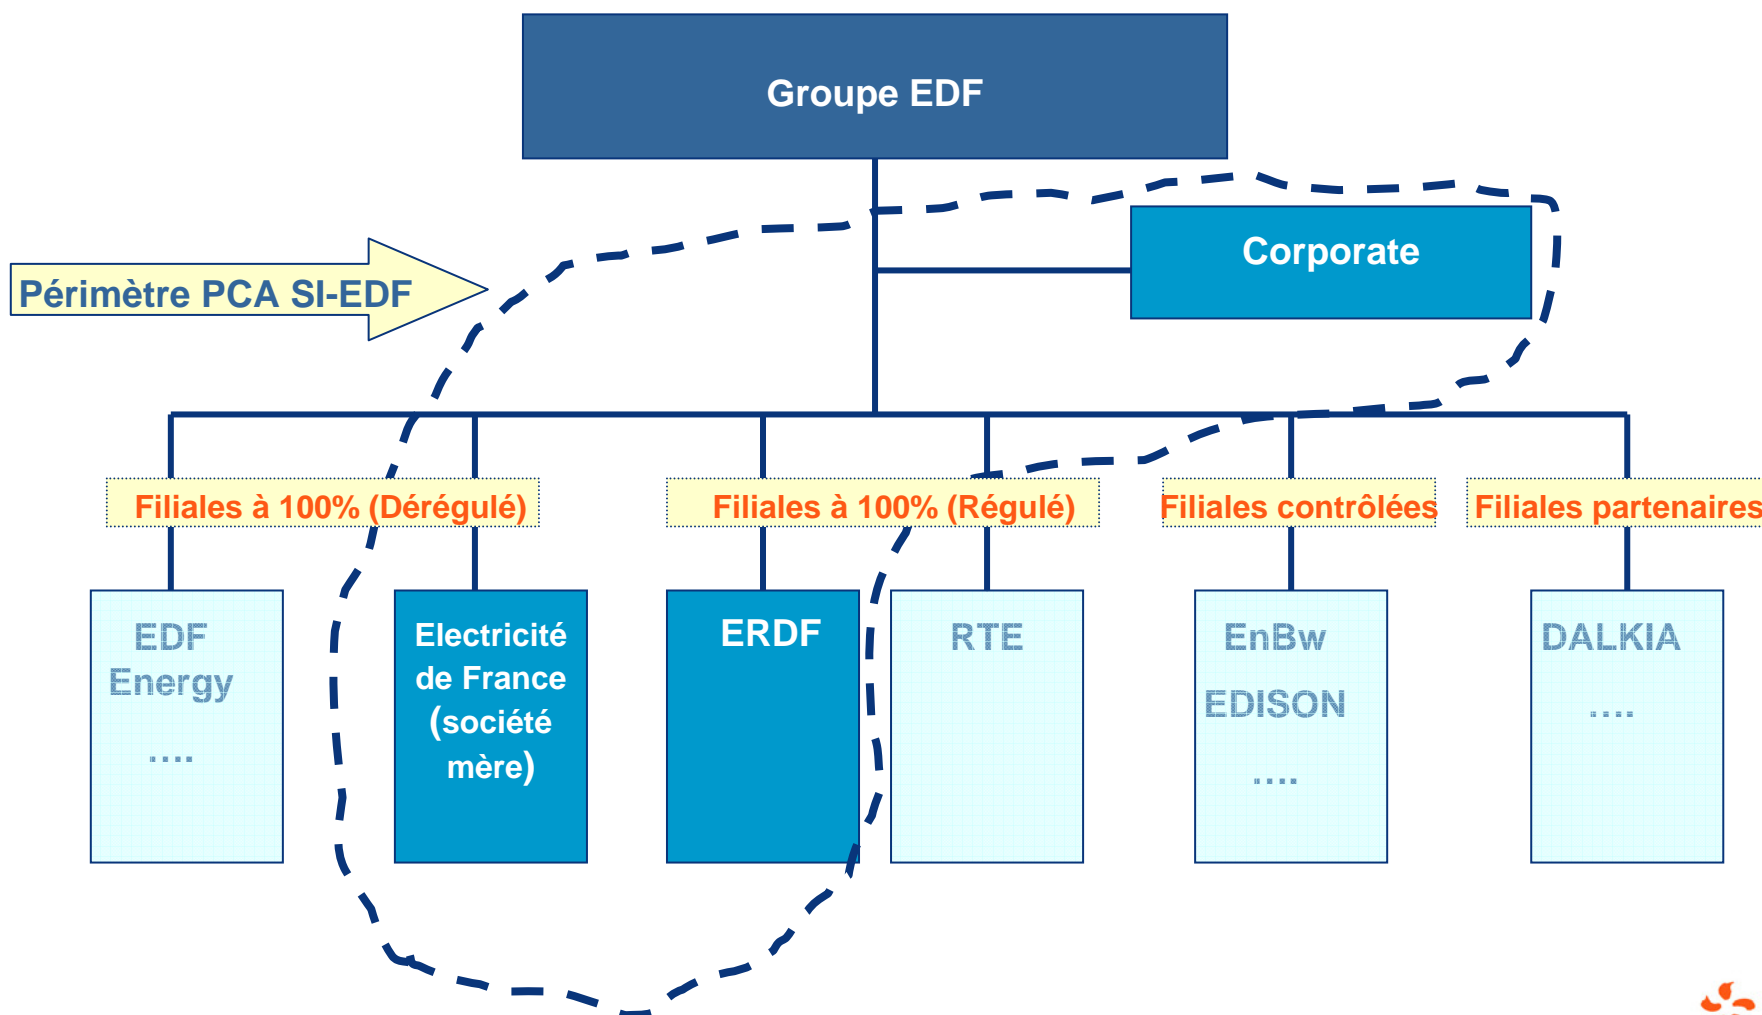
Groupe EDF

Périmètre PCA SI-EDF

Corporate

Filiales à 100% (Dérégulé)

Filiales à 100% (Régulé)

Filiales contrôlées

Filiales partenaires

EDF Energy
....

Electricité de France (société mère)

ERDF

RTE

EnBw
EDISON
....

DALKIA
....